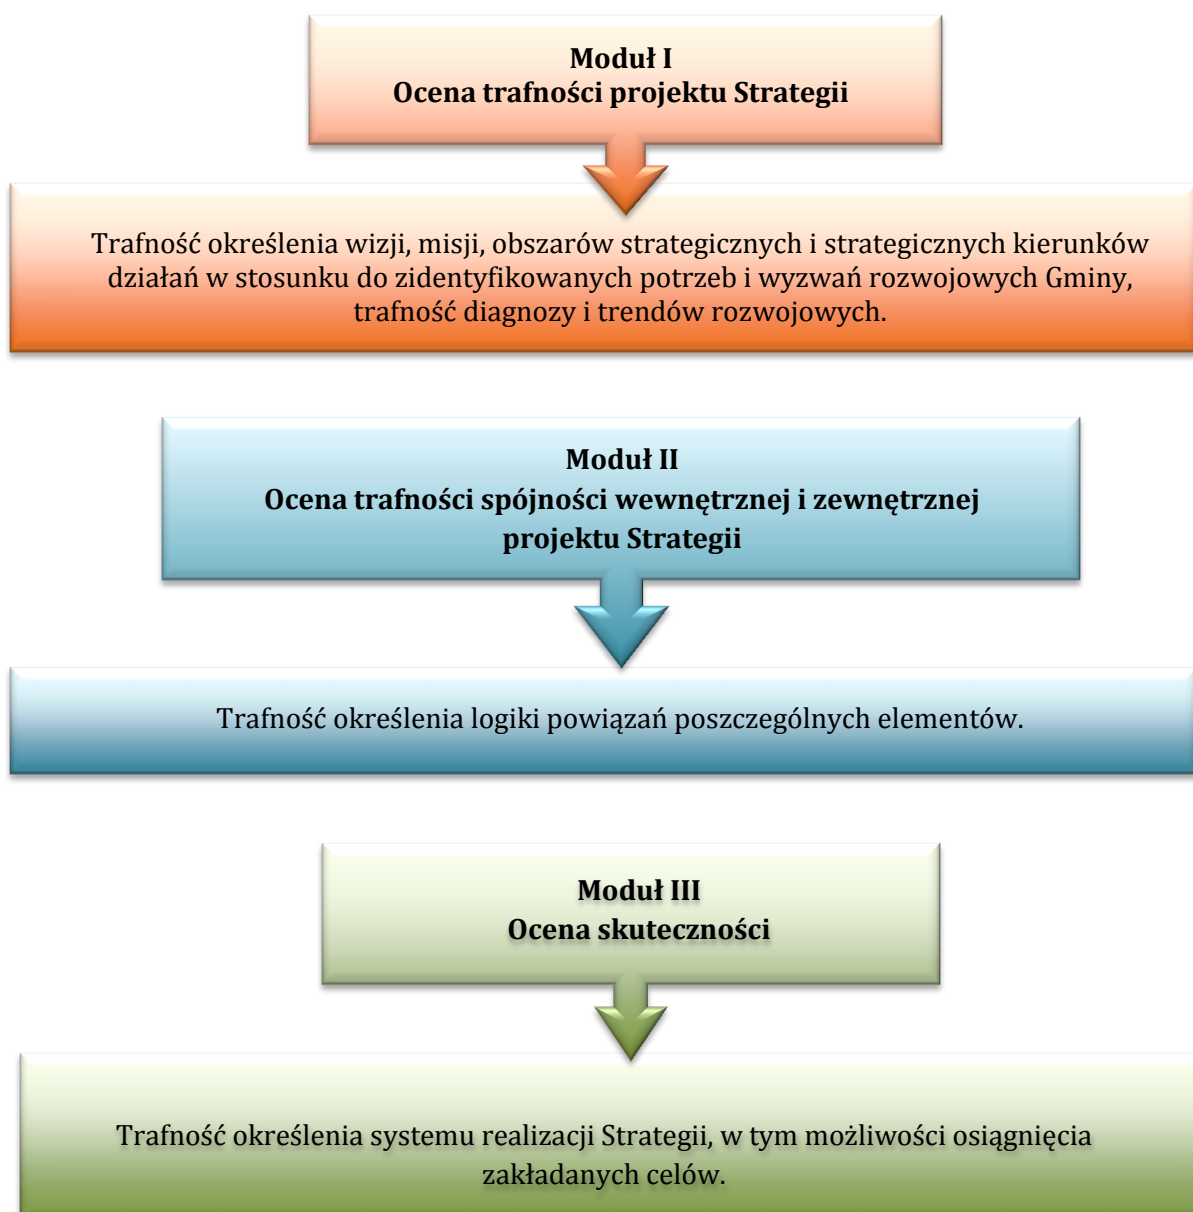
Moduł I
Ocena trafności projektu Strategii

Trafność określenia wizji, misji, obszarów strategicznych i strategicznych kierunków działań w stosunku do zidentyfikowanych potrzeb i wyzwań rozwojowych Gminy, trafność diagnozy i trendów rozwojowych.

Moduł II
Ocena trafności spójności wewnętrznej i zewnętrznej projektu Strategii

Trafność określenia logiki powiązań poszczególnych elementów.

Moduł III
Ocena skuteczności

Trafność określenia systemu realizacji Strategii, w tym możliwości osiągnięcia zakładanych celów.